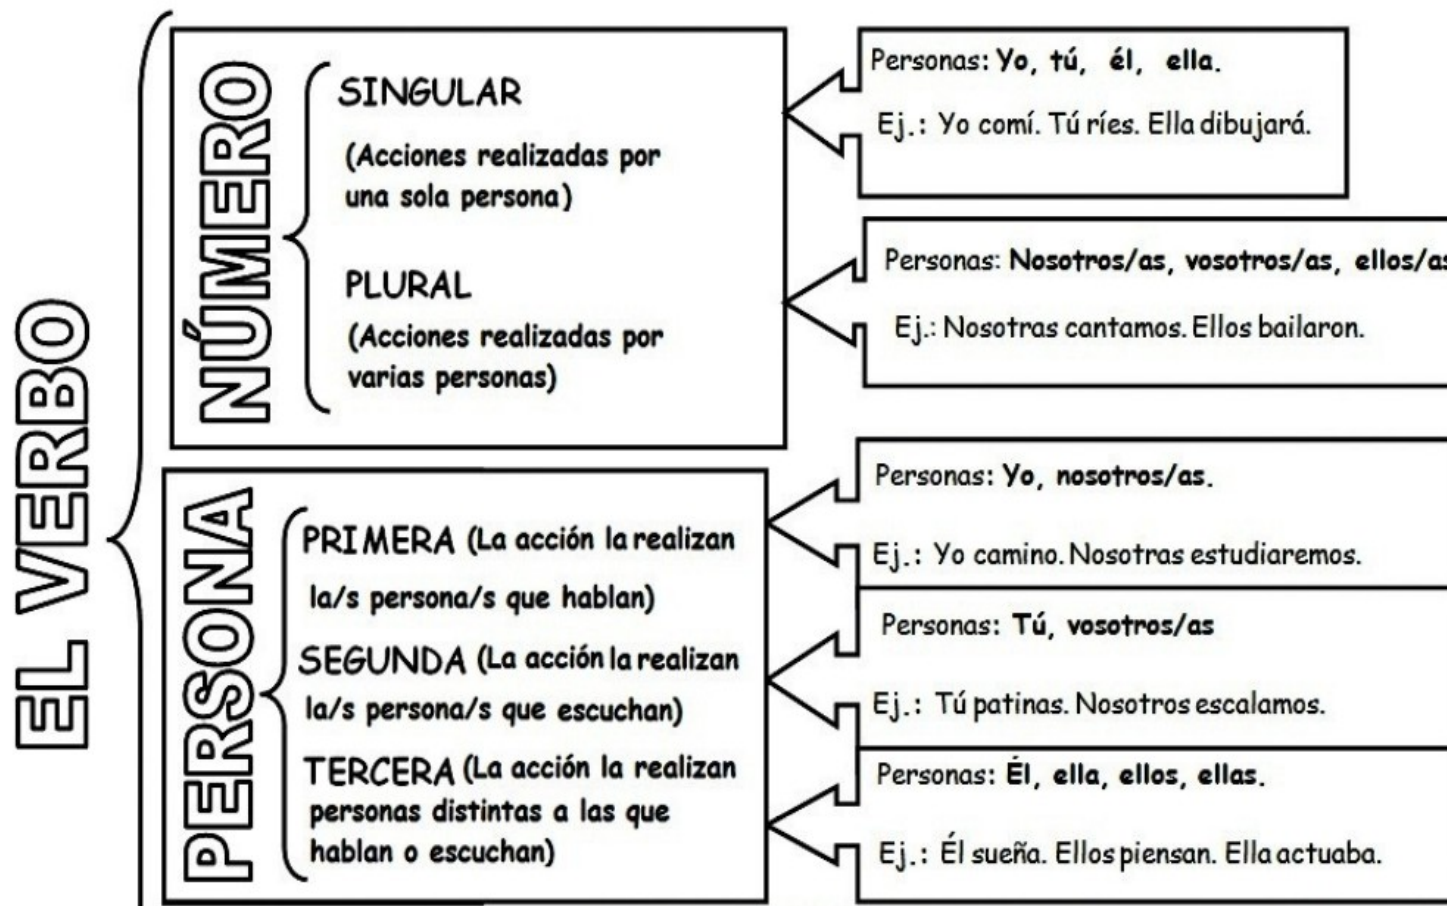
EL VERBO

NÚMERO

SINGULAR
(Acciones realizadas por una sola persona)

PLURAL
(Acciones realizadas por varias personas)

Personas: Yo, tú, él, ella.
Ej.: Yo comí. Tú ríes. Ella dibujará.

Personas: Nosotros/as, vosotros/as, ellos/as
Ej.: Nosotras cantamos. Ellos bailaron.

PERSONA

PRIMERA (La acción la realizan la/s persona/s que hablan)

SEGUNDA (La acción la realizan la/s persona/s que escuchan)

TERCERA (La acción la realizan personas distintas a las que hablan o escuchan)

Personas: Yo, nosotros/as.
Ej.: Yo camino. Nosotras estudiaremos.

Personas: Tú, vosotros/as
Ej.: Tú patinas. Nosotros escalamos.

Personas: Él, ella, ellos, ellas.
Ej.: Él sueña. Ellos piensan. Ella actuaba.